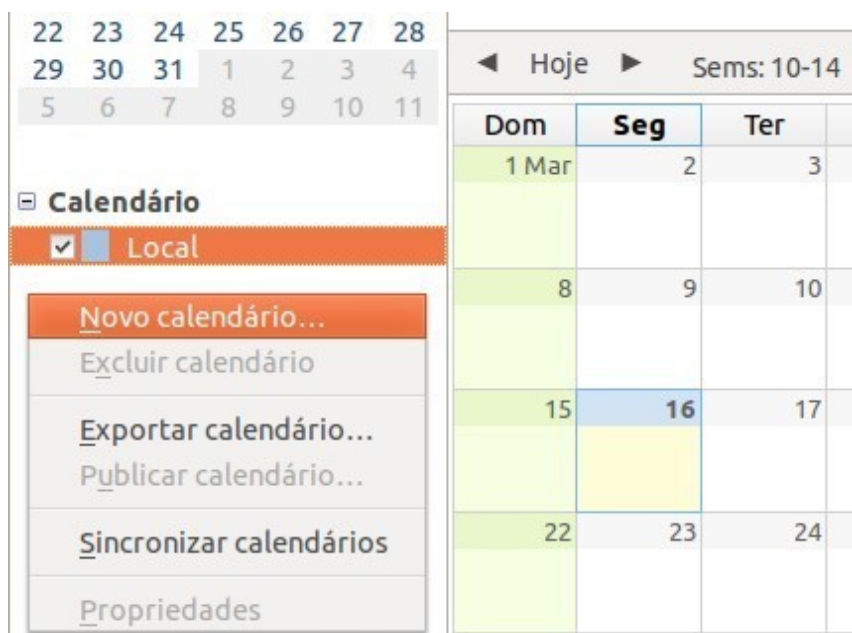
| 22 | 23 | 24 | 25 | 26 | 27 | 28 |
|---|---|---|---|---|---|---|
| 29 | 30 | 31 | 1 | 2 | 3 | 4 |
| 5 | 6 | 7 | 8 | 9 | 10 | 11 |

⊟ Calendário
☑ Local

Novo calendário...
Excluir calendário
Exportar calendário...
Publicar calendário...
Sincronizar calendários
Propriedades

◄ Hoje ► Sems: 10-14

| Dom | Seg | Ter |
|---|---|---|
| 1 Mar | 2 | 3 |
| 8 | 9 | 10 |
| 15 | 16 | 17 |
| 22 | 23 | 24 |